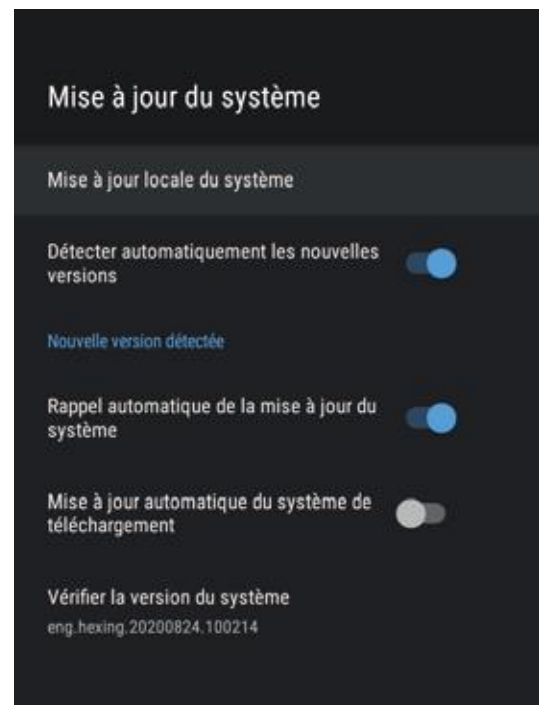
Mise à jour du système

Mise à jour locale du système

Détecter automatiquement les nouvelles versions

Nouvelle version détectée

Rappel automatique de la mise à jour du système

Mise à jour automatique du système de téléchargement

Vérifier la version du système
eng.hexing.20200824.100214